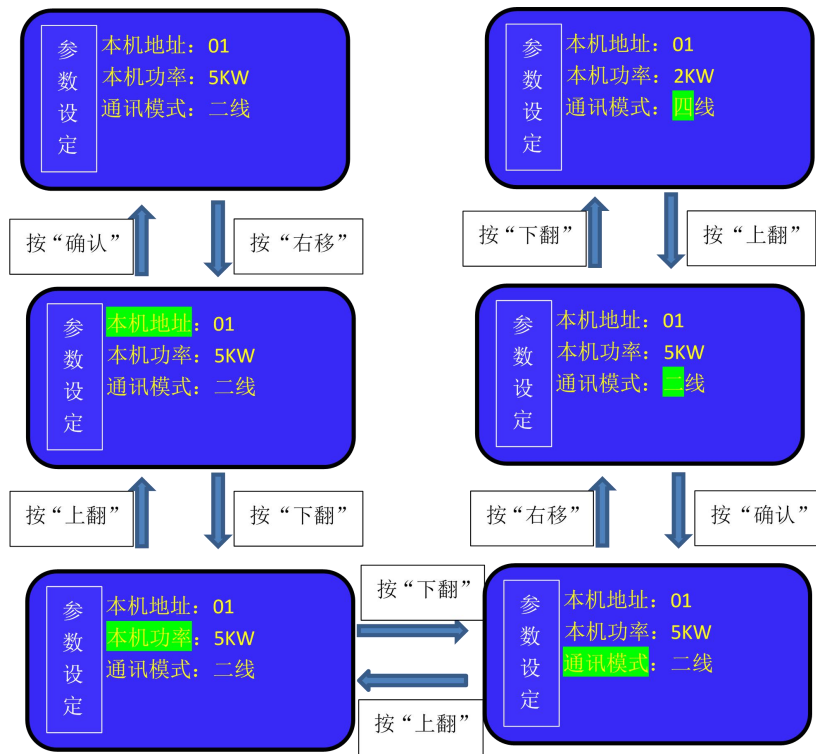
参数设定
本机地址：01
本机功率：5KW
通讯模式：二线

按“确认”

按“右移”

参数设定
本机地址：01
本机功率：5KW
通讯模式：二线

按“上翻”

按“下翻”

参数设定
本机地址：01
本机功率：5KW
通讯模式：二线

按“下翻”

按“上翻”

参数设定
本机地址：01
本机功率：2KW
通讯模式：四线

按“下翻”

按“上翻”

参数设定
本机地址：01
本机功率：5KW
通讯模式：二线

按“右移”

按“确认”

参数设定
本机地址：01
本机功率：5KW
通讯模式：二线